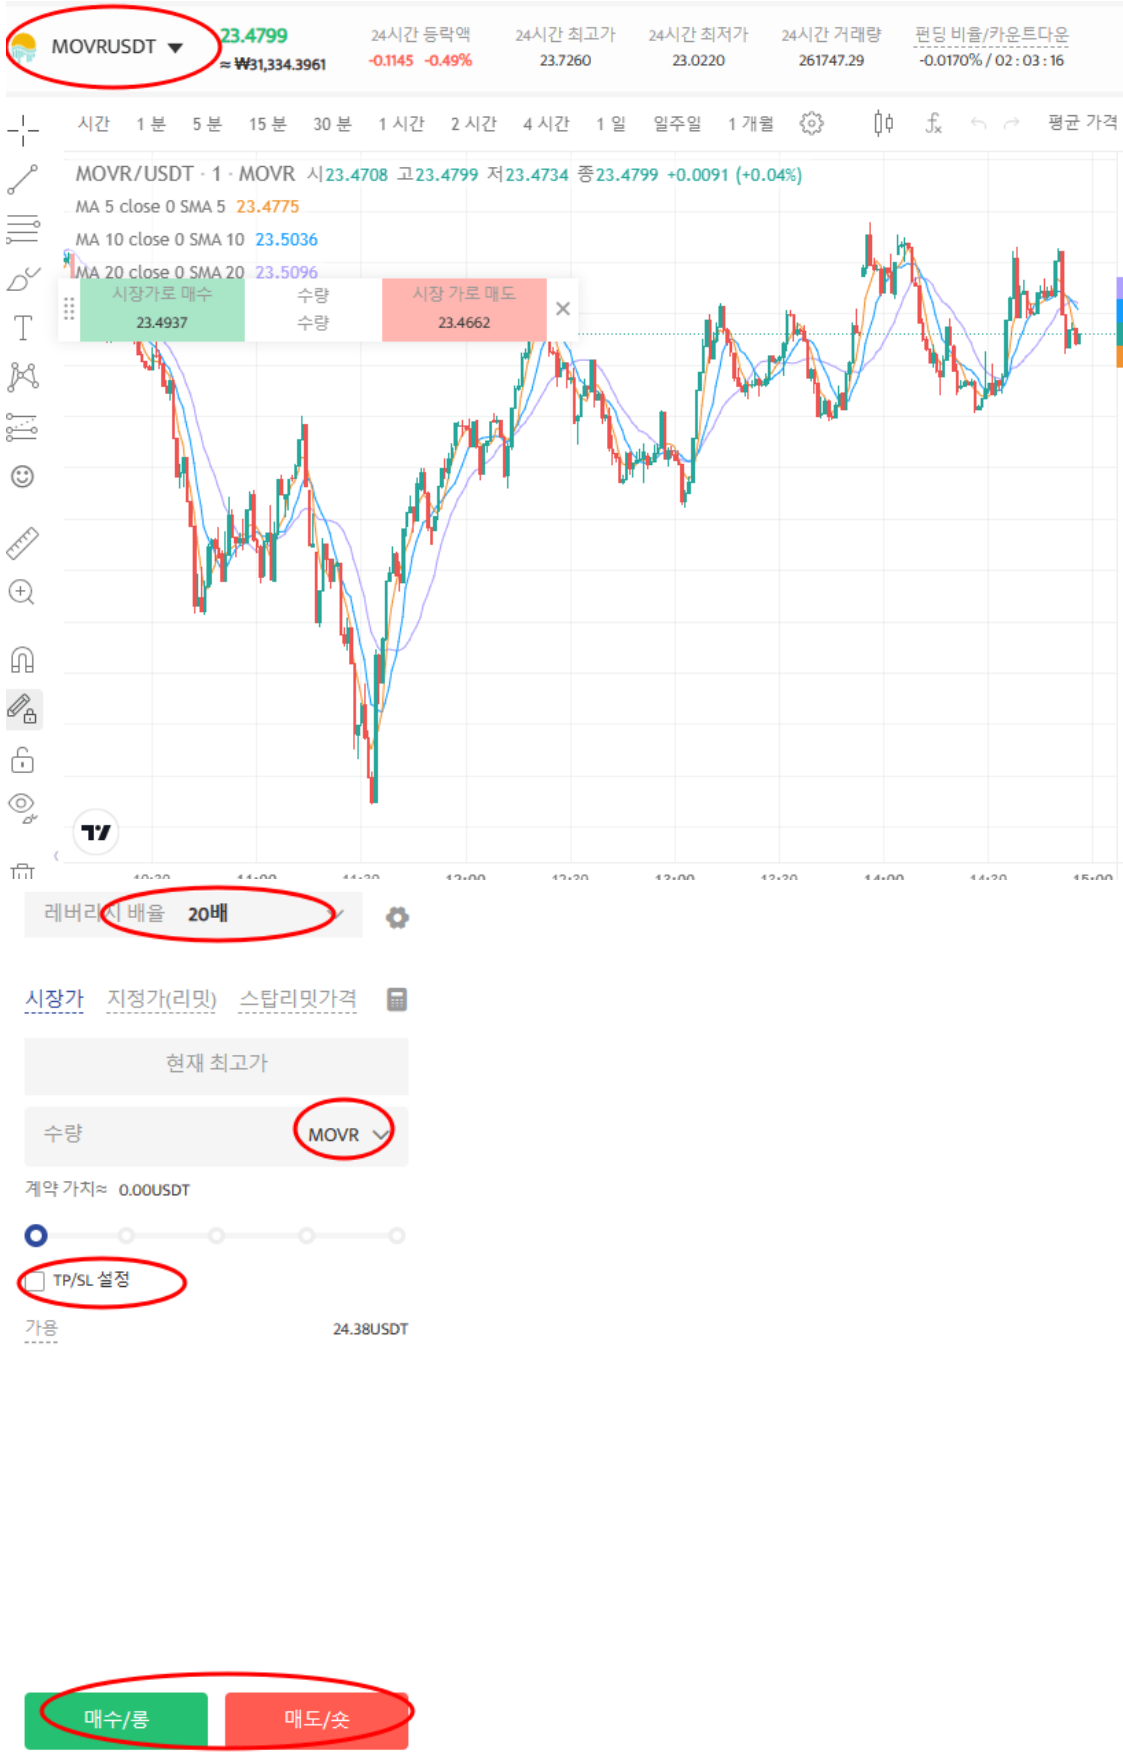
MOVRUSDT
23.4799
≈ ₩31,334.3961

| 24시간 등락액 | 24시간 최고가 | 24시간 최저가 | 24시간 거래량 | 펀딩 비율/카운트다운 |
|---|---|---|---|---|
| -0.1145 -0.49% | 23.7260 | 23.0220 | 261747.29 | -0.0170% / 02 : 03 : 16 |

시간 1 분 5 분 15 분 30 분 1 시간 2 시간 4 시간 1 일 일주일 1 개월 평균 가격

MOVR/USDT · 1 · MOVR 시23.4708 고23.4799 저23.4734 종23.4799 +0.0091 (+0.04%)
MA 5 close 0 SMA 5 23.4775
MA 10 close 0 SMA 10 23.5036
MA 20 close 0 SMA 20 23.5096

시장가로 매수 23.4937
수량 수량
시장 가로 매도 23.4662

10:30 11:00 11:30 12:00 12:30 13:00 13:30 14:00 14:30 15:00

레버리지 배율 20배

시장가 지정가(리밋) 스탑리밋가격

현재 최고가

수량 MOVR

계약 가치≈ 0.00USDT

TP/SL 설정

가용 24.38USDT

매수/롱 매도/숏